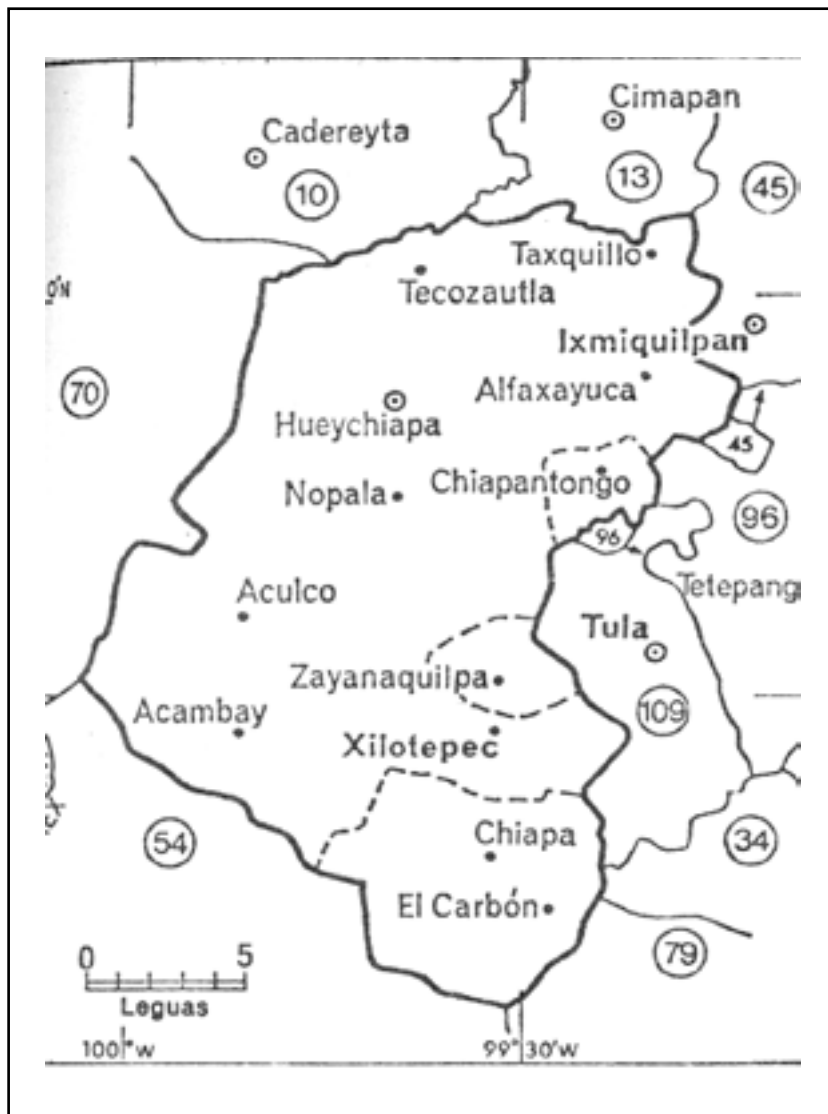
Cimapan
Cadereyta
10
13
45
Taxquillo
Tecozautla
ÓN
Ixmiquilpan
70
Alfaxayuca
Hueychiapa
45
Chiapantongo
Nopala
96
96
Tetepang
Aculco
Tula
Zayanaquilpa
Acambay
109
Xilotepec
54
Chiapa
34
El Carbón
79
0 5
Leguas
100° W
99° 30' W